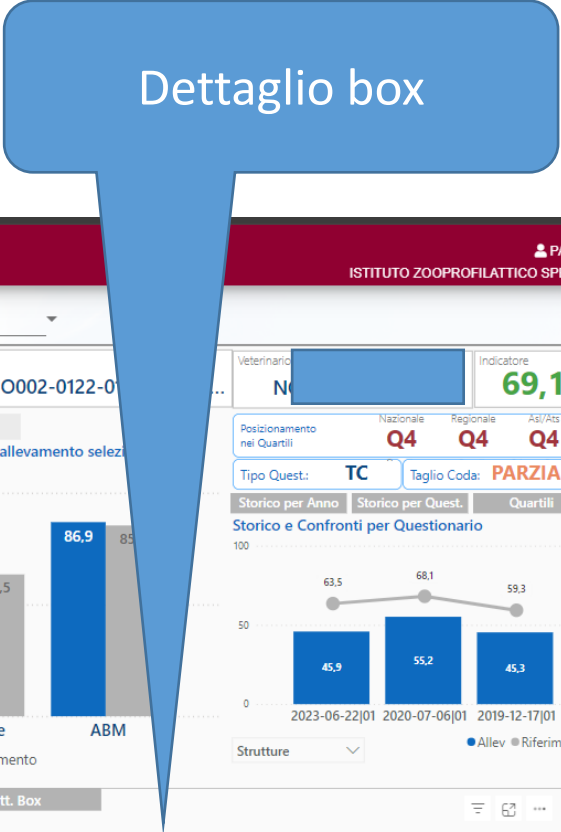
Dettaglio box

PA
ISTITUTO ZOOPROFILATTICO SP

O002-0122-01 ...

allevamento selez

,5

86,9

85

e

ABM

mento

tt. Box

Veterinario

N

Indicatore

69,1

Posizionamento nei Quartili

Nazionale
Q4

Regionale
Q4

Asl/Ats
Q4

Tipo Quest.: TC

Taglio Coda: PARZIA

Storico per Anno

Storico per Quest.

Quartili

Storico e Confronti per Questionario

100

50

0

63,5

68,1

59,3

45,9

55,2

45,3

2023-06-22|01

2020-07-06|01

2019-12-17|01

Strutture

Allev

Riferim